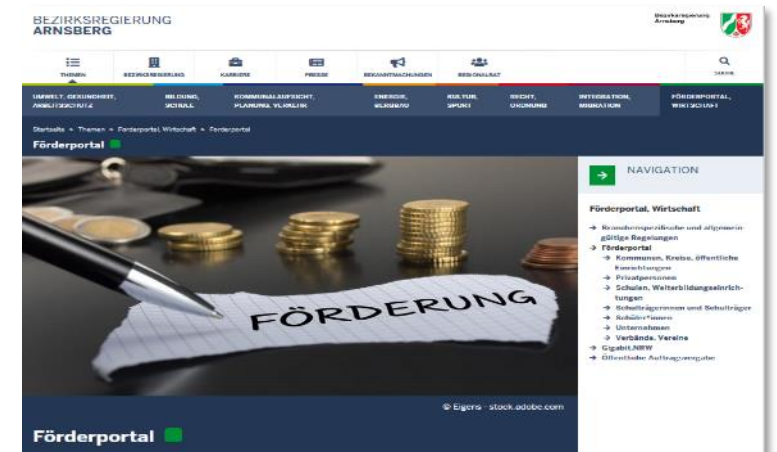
BEZIRKSREGIERUNG
ARNSBERG

Bezirksregierung Arnsberg

THEMEN BEZIRKSREGIERUNG KARRIERE PRESSE BEKANNTMACHUNGEN REGIONALRAT SUCHE

UMWELT, GESUNDHEIT, ARBEITSSCHUTZ | BILDUNG, SCHULE | KOMMUNALAUFSICHT, PLANUNG, VERKEHR | ENERGIE, BERGBAU | KULTUR, SPORT | RECHT, ORDNUNG | INTEGRATION, MIGRATION | FÖRDERPORTAL, WIRTSCHAFT

Startseite » Themen » Förderportal, Wirtschaft » Förderportal

Förderportal

FÖRDERUNG

© Eigens - stock.adobe.com

Förderportal

NAVIGATION

Förderportal, Wirtschaft

→ Branchenspezifische und allgemeingültige Regelungen
→ Förderportal
→ Kommunen, Kreise, öffentliche Einrichtungen
→ Privatpersonen
→ Schulen, Weiterbildungseinrichtungen
→ Schulträgerinnen und Schulträger
→ Schüler*innen
→ Unternehmen
→ Verbände, Vereine
→ Gigabit.NRW
→ Öffentliche Auftragsvergabe